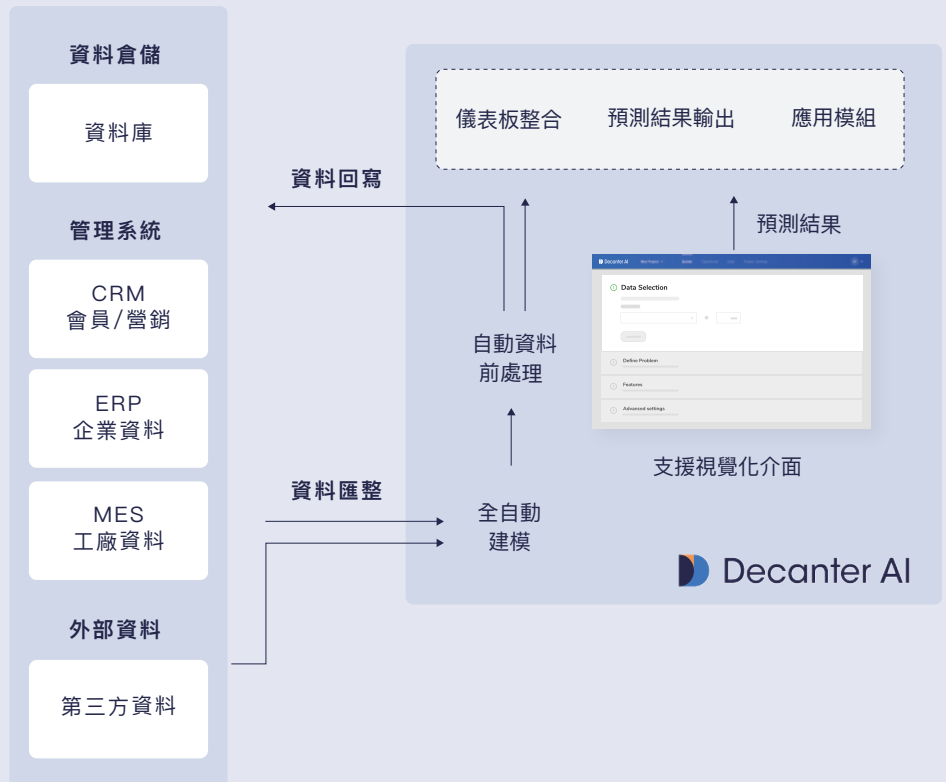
資料倉儲

資料庫

管理系統

CRM
會員/營銷

ERP
企業資料

MES
工廠資料

外部資料

第三方資料

資料回寫

資料匯整

儀表板整合

預測結果輸出

應用模組

預測結果

自動資料
前處理

全自動
建模

Data Selection

Define Problem

Features

Advanced settings

支援視覺化介面

Decanter AI